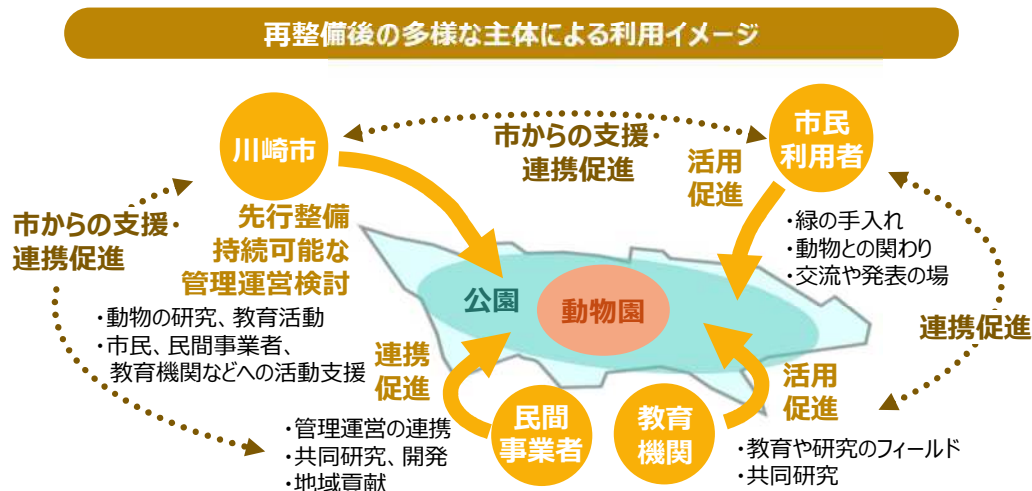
再整備後の多様な主体による利用イメージ

川崎市

市からの支援・連携促進

市民利用者

活用促進

先行整備
持続可能な
管理運営検討

・緑の手入れ
・動物との関わり
・交流や発表の場

市からの支援・連携促進

公園

動物園

・動物の研究、教育活動
・市民、民間事業者、教育機関などへの活動支援

連携促進

連携促進

活用促進

民間事業者

教育機関

・管理運営の連携
・共同研究、開発
・地域貢献

・教育や研究のフィールド
・共同研究